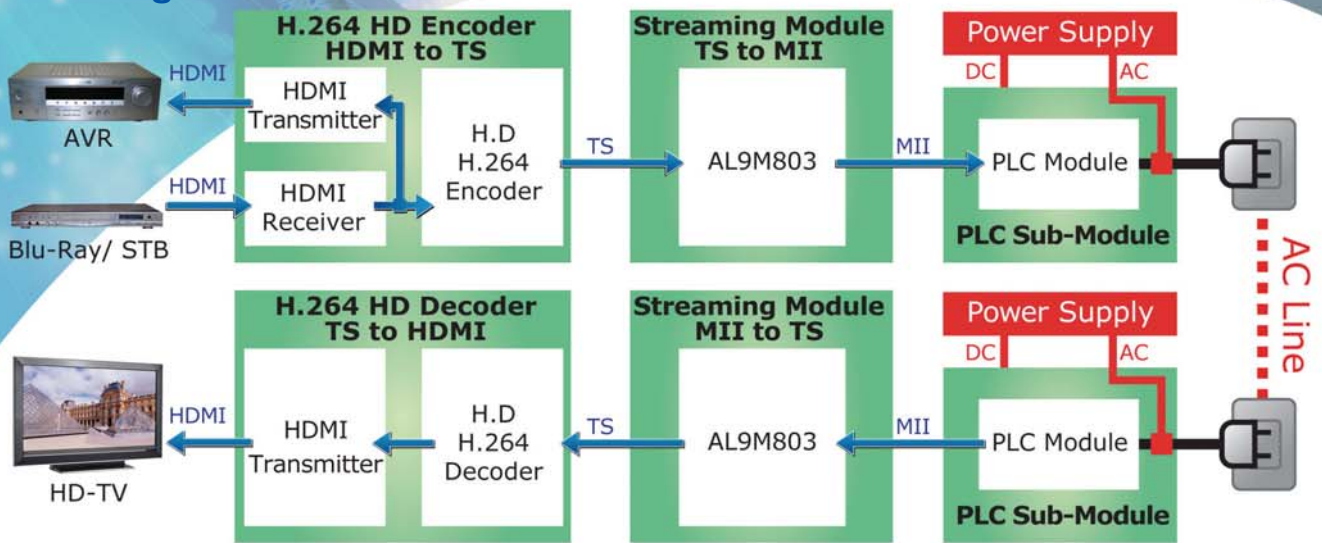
H.264 HD Encoder
HDMI to TS

Streaming Module
TS to MII

Power Supply

DC

AC

HDMI

AVR

HDMI
Transmitter

H.D
H.264
Encoder

TS

AL9M803

MII

PLC Module

HDMI

HDMI
Receiver

PLC Sub-Module

Blu-Ray/ STB

AC Line

H.264 HD Decoder
TS to HDMI

Streaming Module
MII to TS

Power Supply

DC

AC

HDMI

HDMI
Transmitter

H.D
H.264
Decoder

TS

AL9M803

MII

PLC Module

HD-TV

PLC Sub-Module